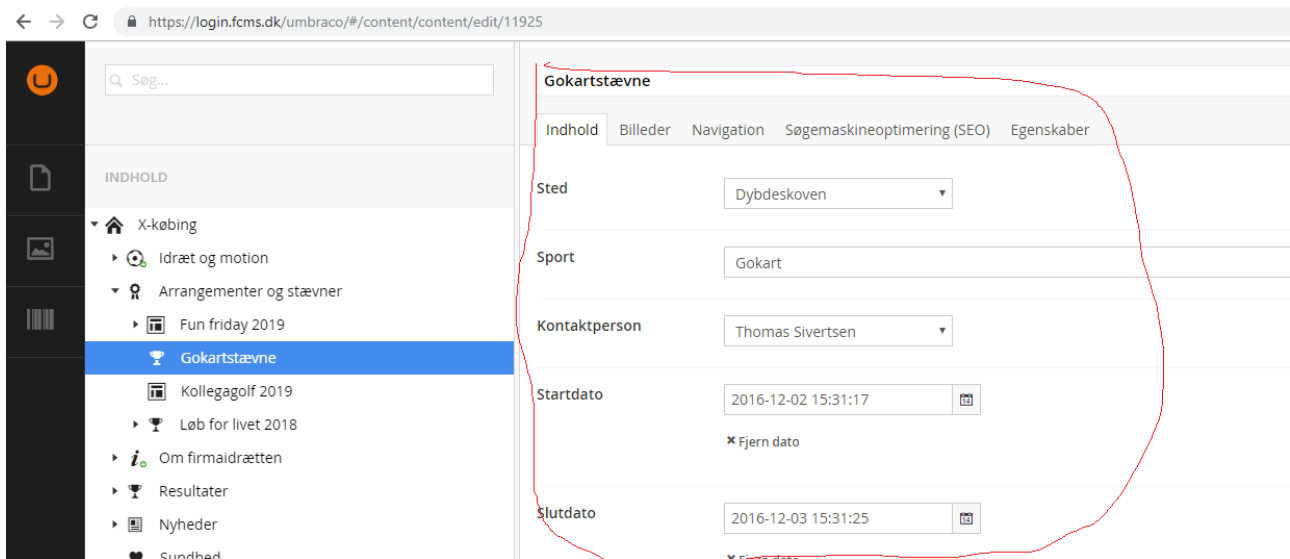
https://login.fcms.dk/umbraco/#/content/content/edit/11925

Søg...

INDHOLD

X-købing
Idræt og motion
Arrangementer og stævner
Fun friday 2019
Gokartstævne
Kollegagolf 2019
Løb for livet 2018
Om firmaidrætten
Resultater
Nyheder
Sundhed

Gokartstævne

Indhold | Billeder | Navigation | Søgemaskineoptimering (SEO) | Egenskaber

Sted
Dybdeskoven

Sport
Gokart

Kontaktperson
Thomas Sivertsen

Startdato
2016-12-02 15:31:17
✖ Fjern dato

Slutdato
2016-12-03 15:31:25
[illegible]